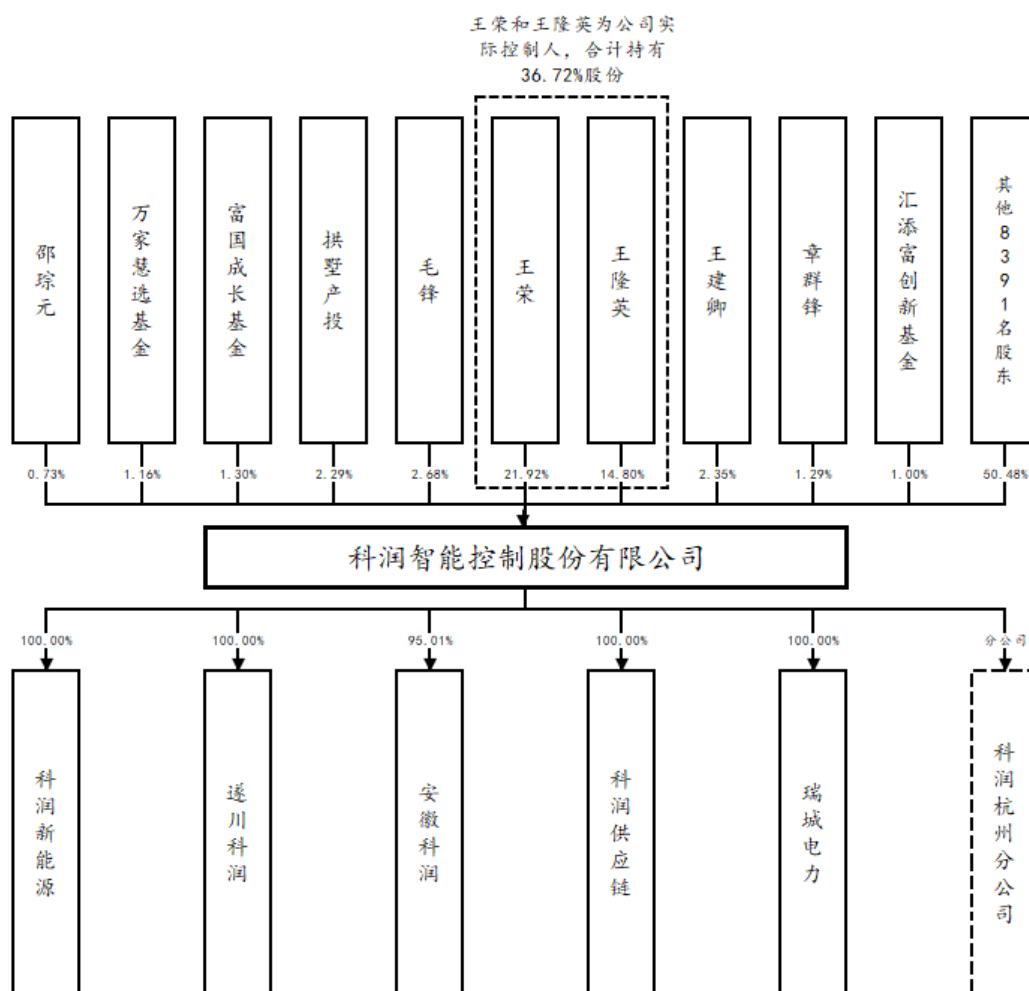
王荣和王隆英为公司实际控制人，合计持有36.72%股份

邵琮元
0.73%

万家慧选基金
1.16%

富国成长基金
1.30%

拱墅产投
2.29%

毛锋
2.68%

王荣
21.92%

王隆英
14.80%

王建卿
2.35%

章群锋
1.29%

汇添富创新基金
1.00%

其他8391名股东
50.48%

科润智能控制股份有限公司

100.00%
科润新能源

100.00%
遂川科润

95.01%
安徽科润

100.00%
科润供应链

100.00%
瑞城电力

分公司
科润杭州分公司